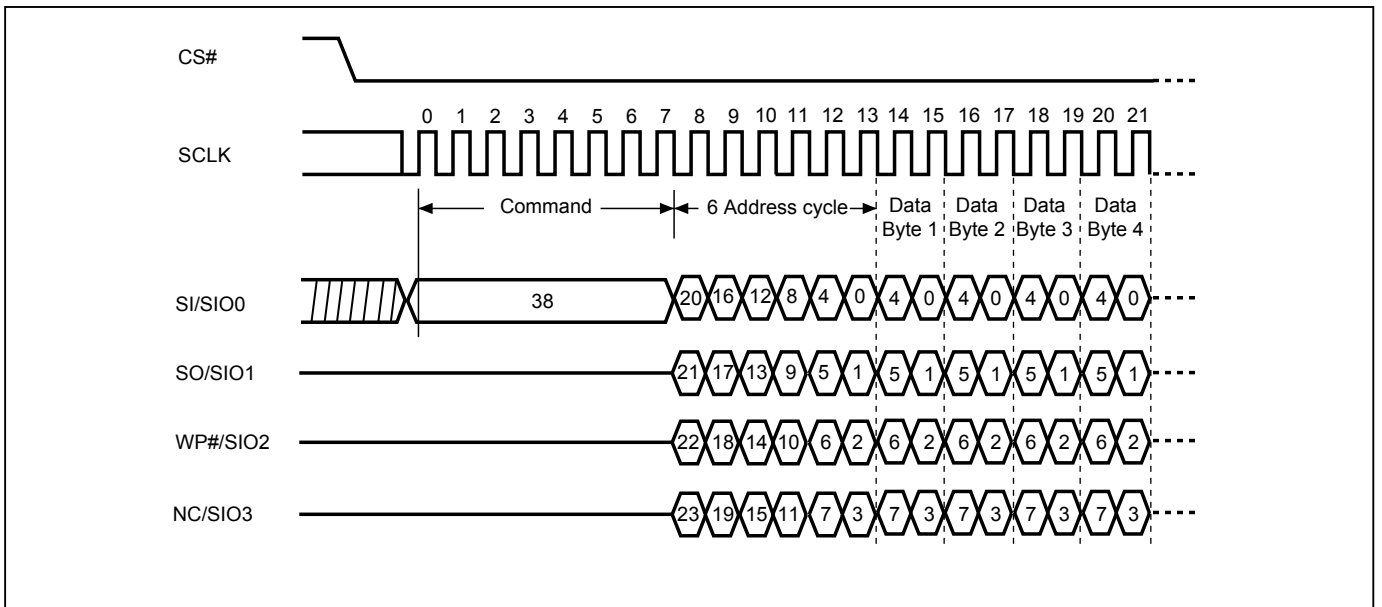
CS#

SCLK

0 1 2 3 4 5 6 7 8 9 10 11 12 13 14 15 16 17 18 19 20 21

Command

6 Address cycle

Data Byte 1

Data Byte 2

Data Byte 3

Data Byte 4

SI/SIO0

38

20 16 12 8 4 0 4 0 4 0 4 0 4 0

SO/SIO1

21 17 13 9 5 1 5 1 5 1 5 1 5 1

WP#/SIO2

22 18 14 10 6 2 6 2 6 2 6 2 6 2

NC/SIO3

23 19 15 11 7 3 7 3 7 3 7 3 7 3